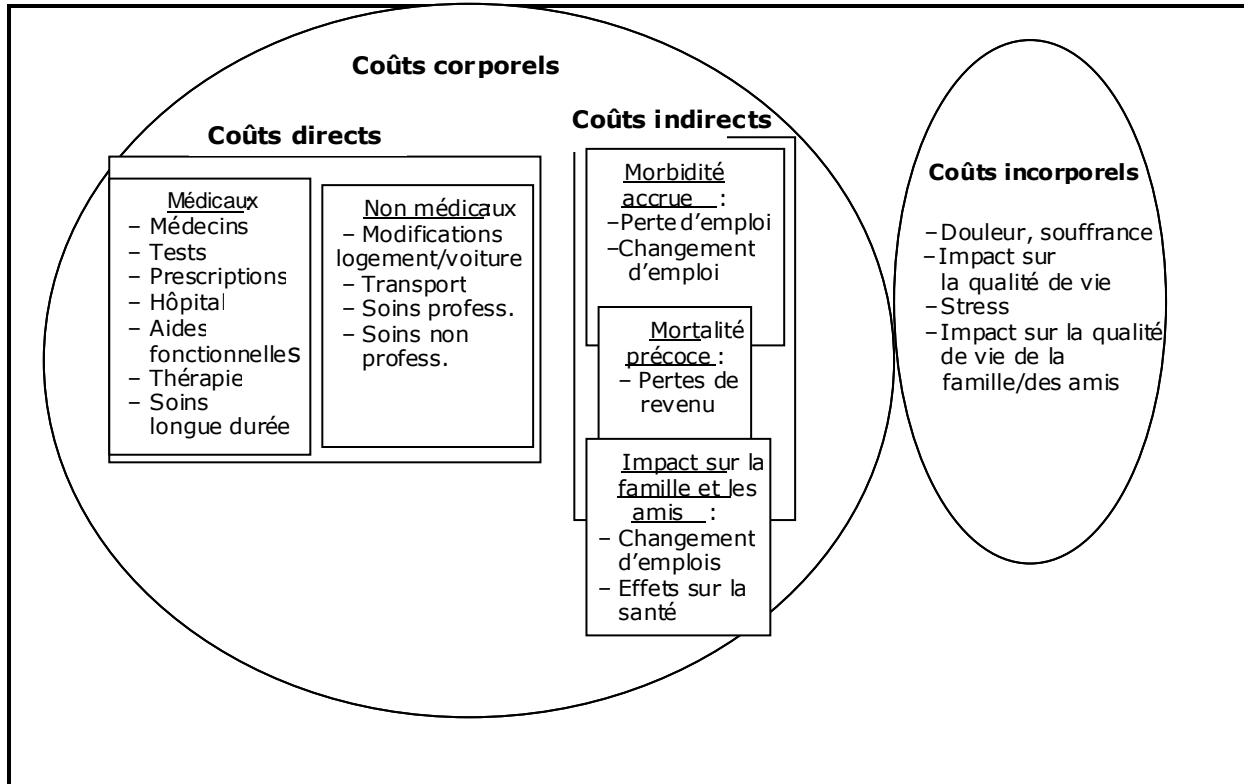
Coûts corporels

Coûts directs

Médicaux:
– Médecins
– Tests
– Prescriptions
– Hôpital
– Aides fonctionnelles
– Thérapie
– Soins longue durée

Non médicaux
– Modifications logement/voiture
– Transport
– Soins profess.
– Soins non profess.

Coûts indirects

Morbidité accrue :
–Perte d'emploi
–Changement d'emploi

Mortalité précoce :
– Pertes de revenu

Impact sur la famille et les amis :
– Changement d'emplois
– Effets sur la santé

Coûts incorporels

–Douleur, souffrance
–Impact sur la qualité de vie
–Stress
–Impact sur la qualité de vie de la famille/des amis